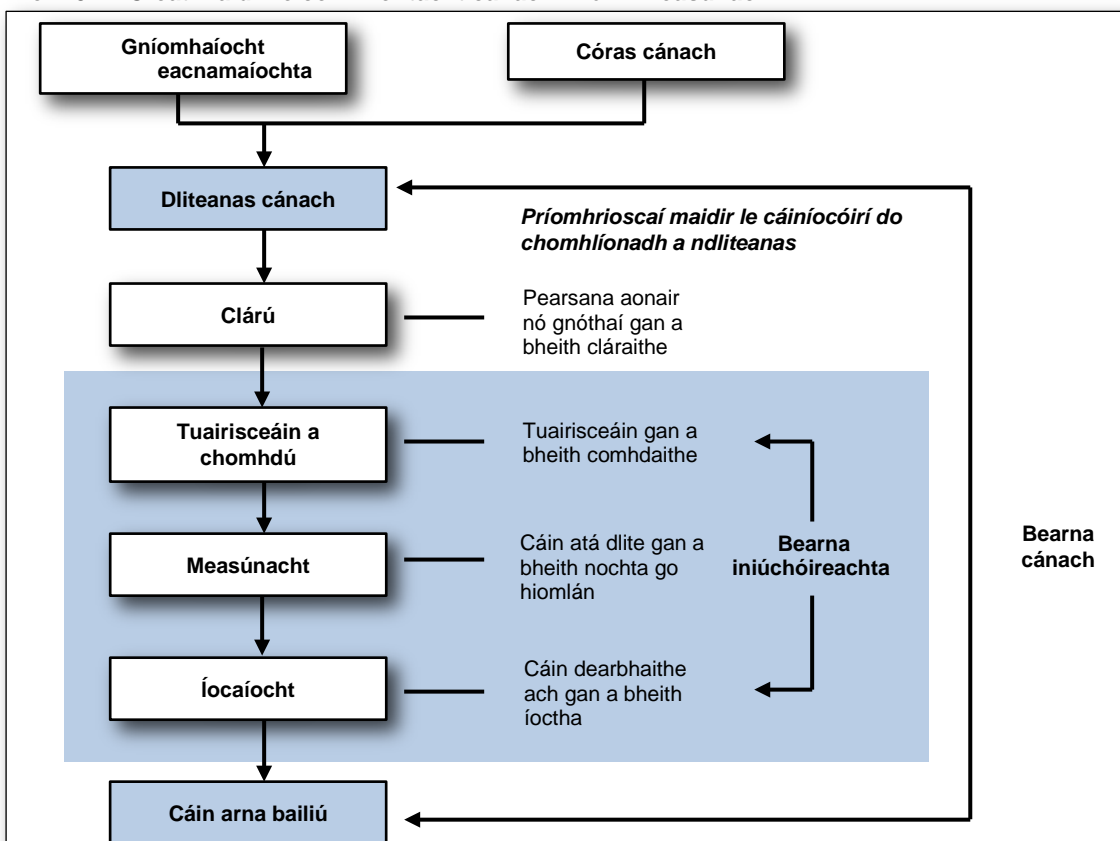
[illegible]

Gníomhaíocht eacnamaíochta

Córas cánach

Dliteanas cánach

Príomhrioscaí maidir le cáiníocóirí do chomhlíonadh a ndliteanas

Clárú

Pearsana aonair nó gnóthaí gan a bheith cláraithe

Tuairisceáin a chomhdú

Tuairisceáin gan a bheith comhdaithe

Measúnacht

Cáin atá dlite gan a bheith nochta go hiomlán

Bearna iniúchóireachta

Bearna cánach

Íocaíocht

Cáin dearbhaithe ach gan a bheith íoctha

Cáin arna bailiú